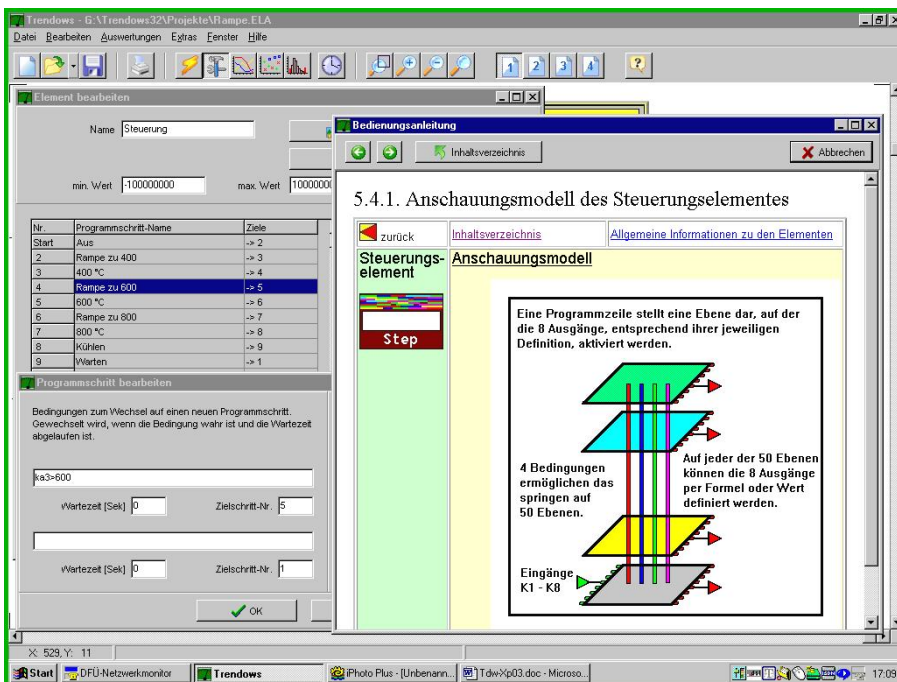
Trendows - G:\Trendows32\Projekte\Rampe.ELA

Datei Bearbeiten Auswertungen Extras Fenster Hilfe

Element bearbeiten

Name Steuerung

min. Wert -100000000 max. Wert 10000000

| Nr. | Programmschritt-Name | Ziele |
|---|---|---|
| Start | Aus | -> 2 |
| 2 | Rampe zu 400 | -> 3 |
| 3 | 400 °C | -> 4 |
| 4 | Rampe zu 600 | -> 5 |
| 5 | 600 °C | -> 6 |
| 6 | Rampe zu 800 | -> 7 |
| 7 | 800 °C | -> 8 |
| 8 | Kühlen | -> 9 |
| 9 | Warten | -> 1 |

Programmschritt bearbeiten

Bedingungen zum Wechsel auf einen neuen Programmschritt. Gewechselt wird, wenn die Bedingung wahr ist und die Wartezeit abgelaufen ist.

ka3>600

Wartezeit [Sek] 0 Zielschritt-Nr. 5

Wartezeit [Sek] 0 Zielschritt-Nr. 1

OK

Bedienungsanleitung

Inhaltsverzeichnis

Abbrechen

5.4.1. Anschauungsmodell des Steuerungselementes

zurück Inhaltsverzeichnis Allgemeine Informationen zu den Elementen

Steuerungselement

Anschauungsmodell

Step

Eine Programmzeile stellt eine Ebene dar, auf der die 8 Ausgänge, entsprechend ihrer jeweiligen Definition, aktiviert werden.

4 Bedingungen ermöglichen das springen auf 50 Ebenen.

Auf jeder der 50 Ebenen können die 8 Ausgänge per Formel oder Wert definiert werden.

Eingänge K1 - K8

X: 529, Y: 11

Start DFÜ-Netzwerkmonitor Trendows iPhoto Plus - [Unbenann... Tdw-Xp03.doc - Microso... 17:09